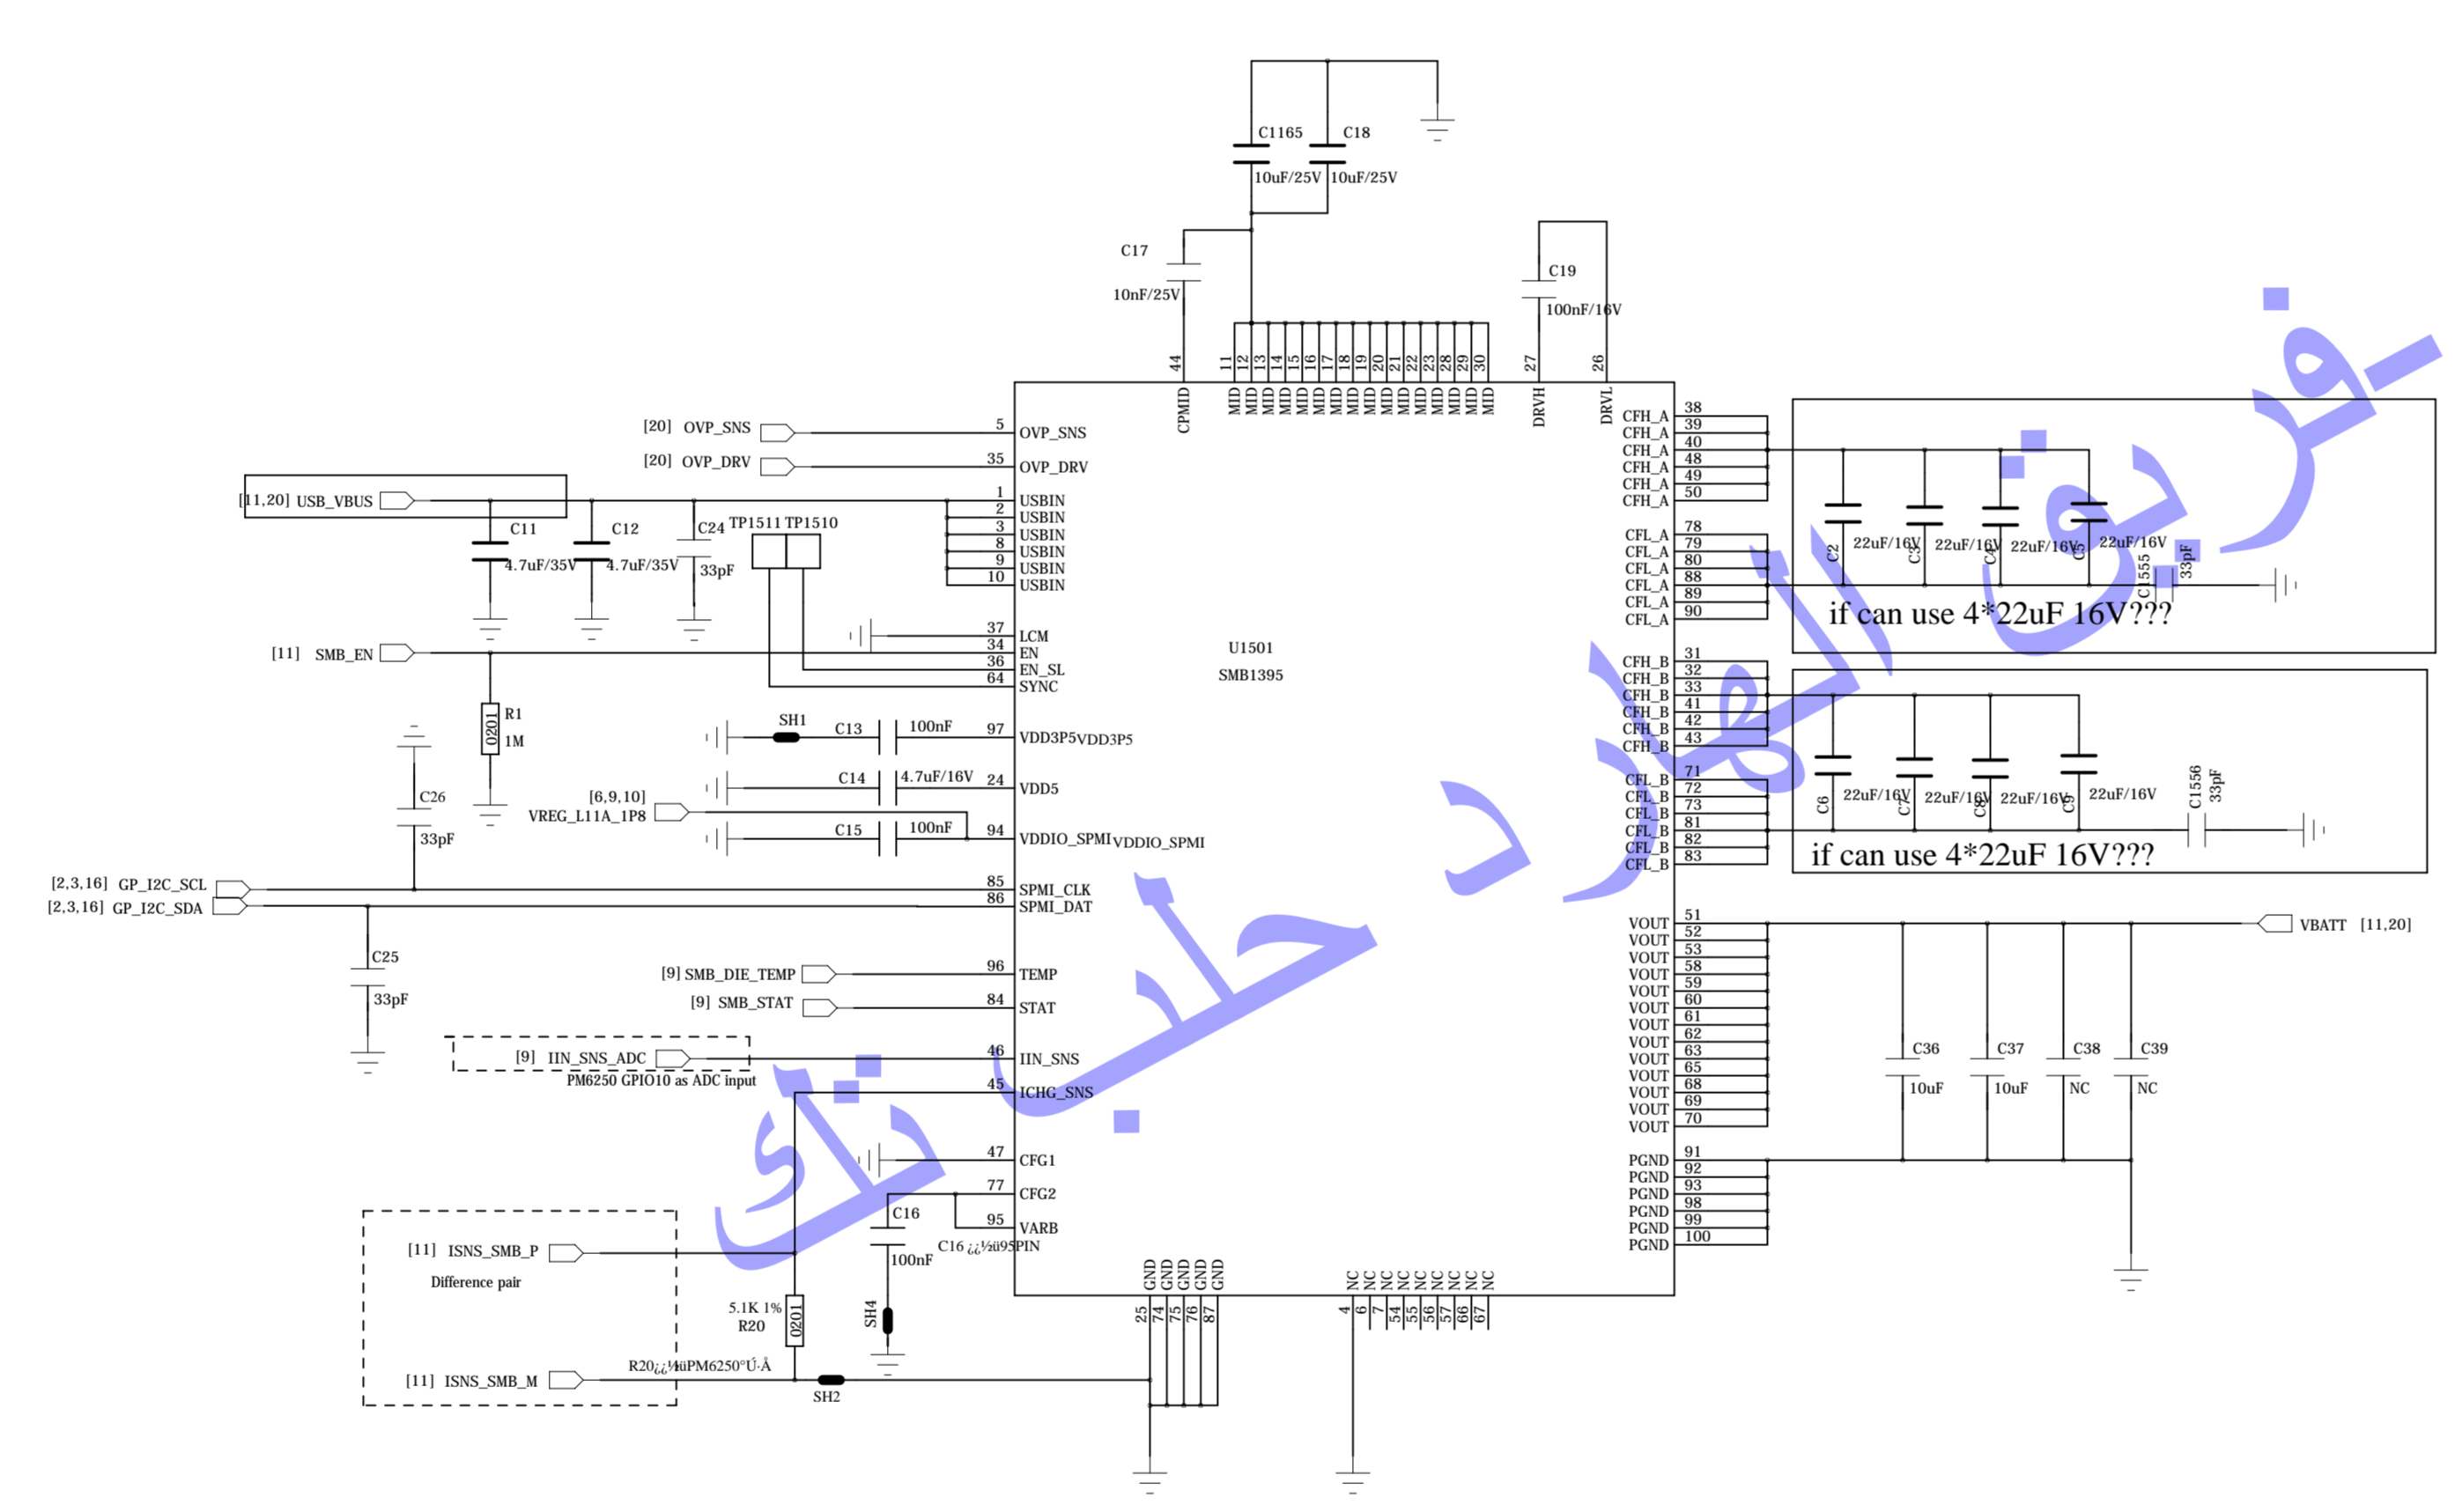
C1165 C18
10uF/25V 10uF/25V
C17
10nF/25V
C19
100nF/16V
44 11 12 13 14 15 16 17 18 19 20 21 22 23 28 29 30 27 26
CPMID MID MID MID MID MID MID MID MID MID MID MID MID MID MID MID DRVH DRVL

[20] OVP_SNS 5 OVP_SNS
[20] OVP_DRV 35 OVP_DRV
[11,20] USB_VBUS 1 USBIN
2 USBIN
3 USBIN
8 USBIN
9 USBIN
10 USBIN
C11 4.7uF/35V
C12 4.7uF/35V
C24 33pF
TP1511 TP1510
37 LCM
[11] SMB_EN 34 EN
36 EN_SL
64 SYNC
R1 0201 1M
SH1 C13 100nF 97 VDD3P5VDD3P5
C14 4.7uF/16V 24 VDD5
[6,9,10] VREG_L11A_1P8
C15 100nF 94 VDDIO_SPMIVDDIO_SPMI
C26 33pF
[2,3,16] GP_I2C_SCL 85 SPMI_CLK
[2,3,16] GP_I2C_SDA 86 SPMI_DAT
C25 33pF
[9] SMB_DIE_TEMP 96 TEMP
[9] SMB_STAT 84 STAT
[9] IIN_SNS_ADC 46 IIN_SNS
PM6250 GPIO10 as ADC input
45 ICHG_SNS
47 CFG1
77 CFG2
C16 95 VARB
C16 ¿¿½ü95PIN
100nF
[11] ISNS_SMB_P
Difference pair
5.1K 1% R20 0201
SH4
[11] ISNS_SMB_M
R20¿¿¼üPM6250°Ú·Å
SH2
U1501
SMB1395
GND GND GND GND GND
25 74 75 76 87
NC NC NC NC NC NC NC NC NC
4 6 7 54 55 56 57 66 67

CFH_A 38
CFH_A 39
CFH_A 40
CFH_A 48
CFH_A 49
CFH_A 50
CFL_A 78
CFL_A 79
CFL_A 80
CFL_A 88
CFL_A 89
CFL_A 90
C2 22uF/16V C3 22uF/16V C4 22uF/16V C5 22uF/16V
C1555 33pF
if can use 4*22uF 16V???
CFH_B 31
CFH_B 32
CFH_B 33
CFH_B 41
CFH_B 42
CFH_B 43
CFL_B 71
CFL_B 72
CFL_B 73
CFL_B 81
CFL_B 82
CFL_B 83
C6 22uF/16V C7 22uF/16V C8 22uF/16V C9 22uF/16V
C1556 33pF
if can use 4*22uF 16V???
VOUT 51
VOUT 52
VOUT 53
VOUT 58
VOUT 59
VOUT 60
VOUT 61
VOUT 62
VOUT 63
VOUT 65
VOUT 68
VOUT 69
VOUT 70
VBATT [11,20]
C36 10uF
C37 10uF
C38 NC
C39 NC
PGND 91
PGND 92
PGND 93
PGND 98
PGND 99
PGND 100

موقع الهدهد حلب تك